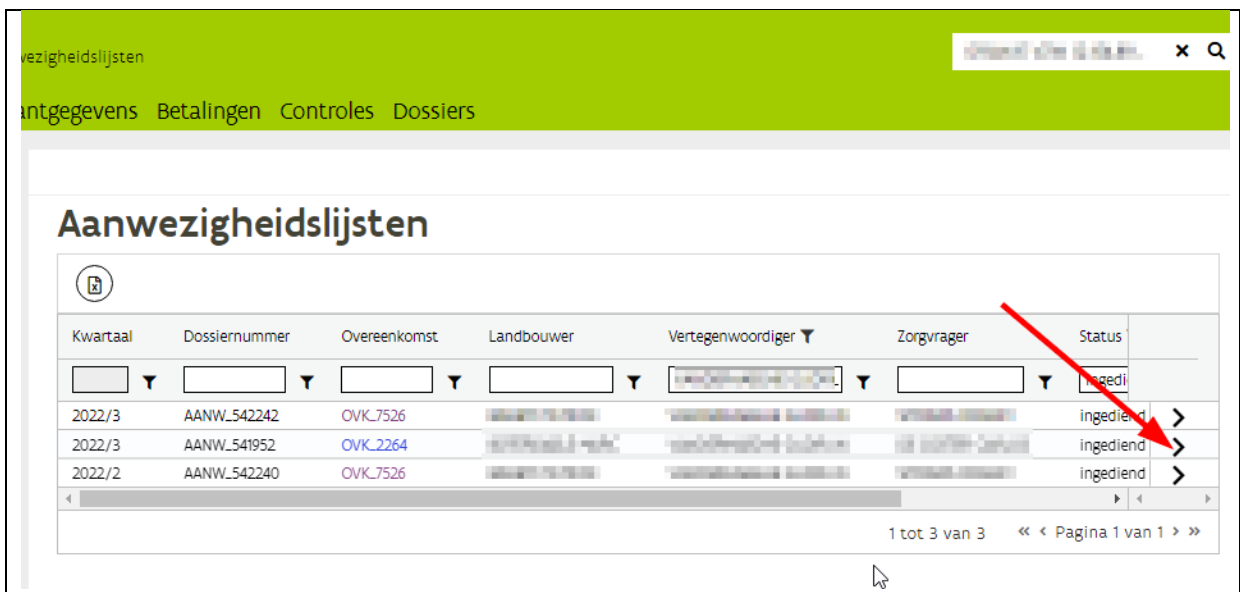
wezigheidslijsten

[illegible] × 

antgegevens Betalingen Controles Dossiers

Aanwezigheidslijsten

| Kwartaal | Dossiernummer | Overeenkomst | Landbouwer | Vertegenwoordiger | Zorgvrager | Status |
|---|---|---|---|---|---|---|
| | | | | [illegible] | | ingedi |
| 2022/3 | AANW_542242 | OVK_7526 | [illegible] | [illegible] | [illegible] | ingediend |
| 2022/3 | AANW_541952 | OVK_2264 | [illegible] | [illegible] | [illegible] | ingediend |
| 2022/2 | AANW_542240 | OVK_7526 | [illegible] | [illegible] | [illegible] | ingediend |

1 tot 3 van 3 « ‹ Pagina 1 van 1 › »